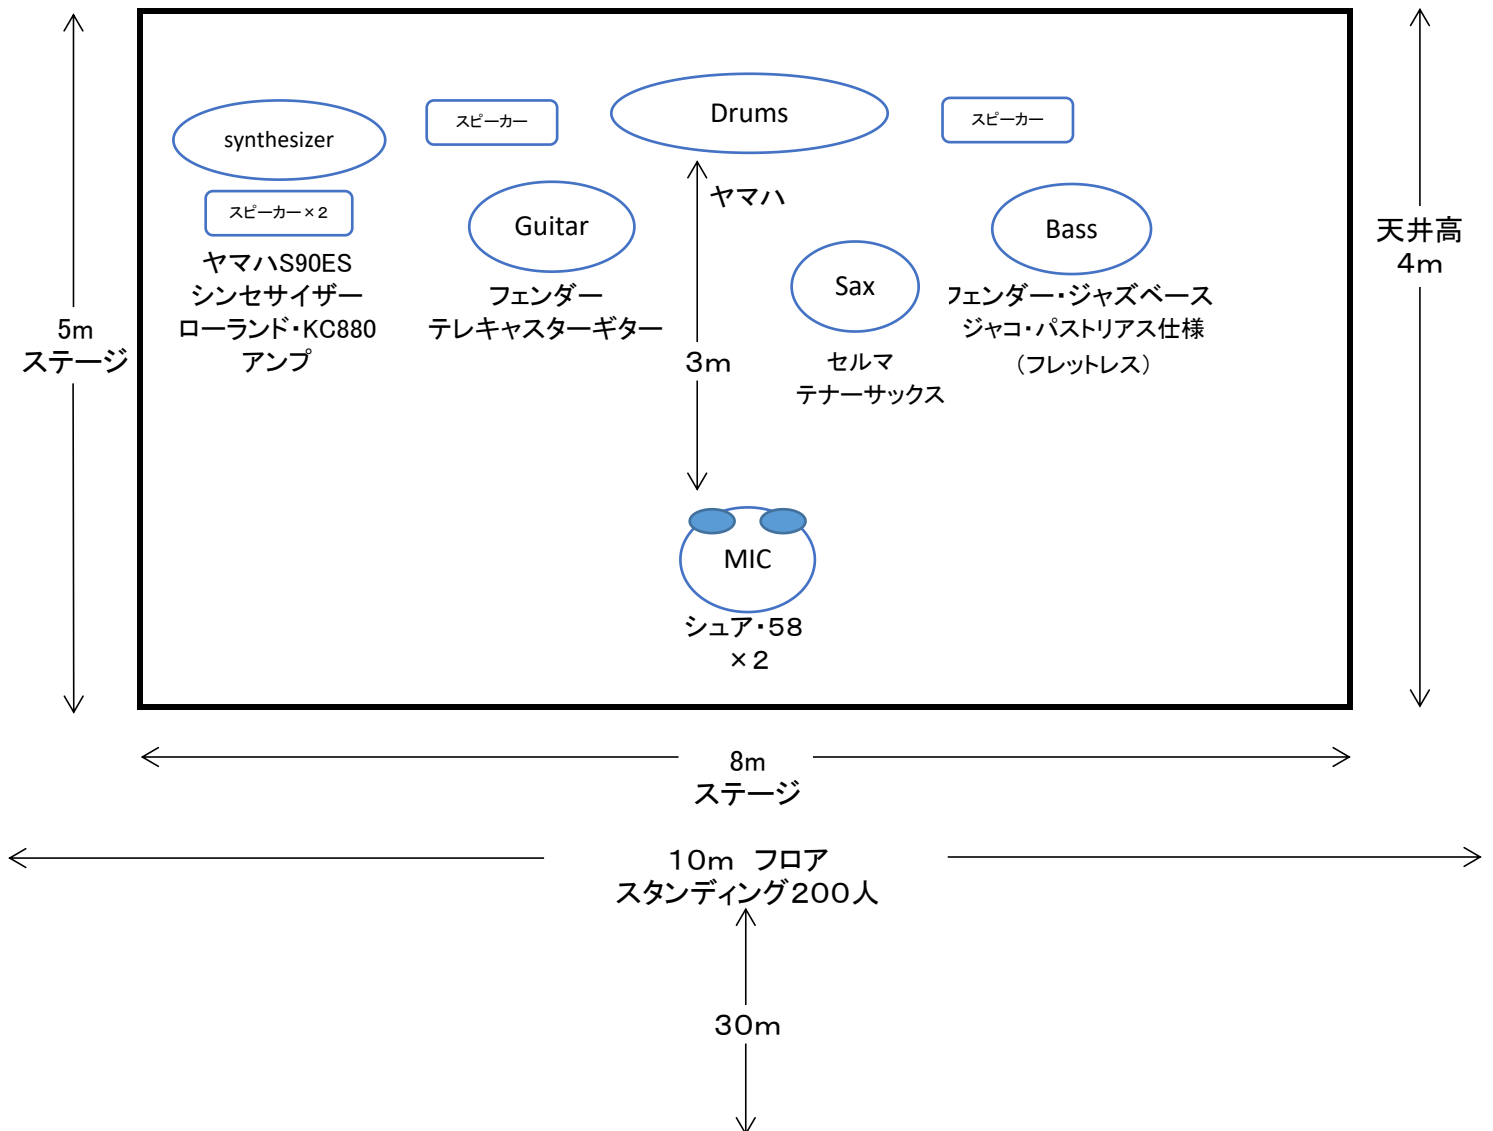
5m
ステージ

synthesizer
スピーカー×2
ヤマハS90ES
シンセサイザー
ローランド・KC880
アンプ

スピーカー

Guitar
フェンダー
テレキャスターギター

Drums
ヤマハ
3m

スピーカー

Sax
セルマ
テナーサックス

Bass
フェンダー・ジャズベース
ジャコ・パストリアス仕様
（フレットレス）

MIC
シュア・58
×2

天井高
4m

8m
ステージ

10m フロア
スタンディング200人

30m